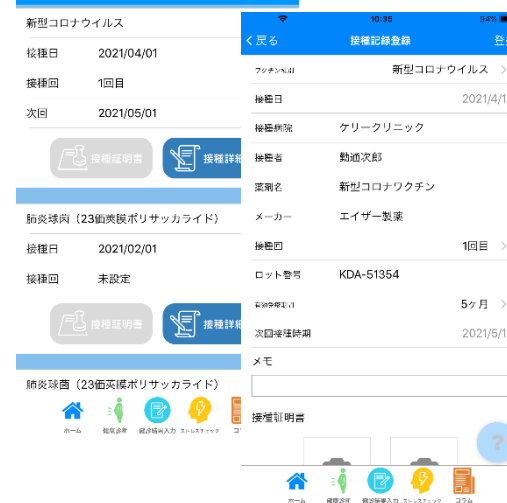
新型コロナウイルス

接種日 2021/04/01

接種回 1回目

次回 2021/05/01

接種証明書

接種詳細

肺炎球菌（23価莢膜ポリサッカライド）

接種日 2021/02/01

接種回 未設定

接種証明書

接種詳細

肺炎球菌（23価莢膜ポリサッカライド）

ホーム

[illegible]

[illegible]

ストレスチェック

コ

10:35

94%

< 戻る

接種記録登録

登

ワクチン名 新型コロナウイルス >

接種日 2021/4/1

接種病院 ケリークリニック

接種者 勤通次郎

薬剤名 新型コロナワクチン

メーカー エイザー製薬

接種回 1回目 >

ロット番号 KDA-51354

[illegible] 5ヶ月 >

次回接種時期 2021/5/1

メモ

接種証明書

ホーム

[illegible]

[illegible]

ストレスチェック

コラム